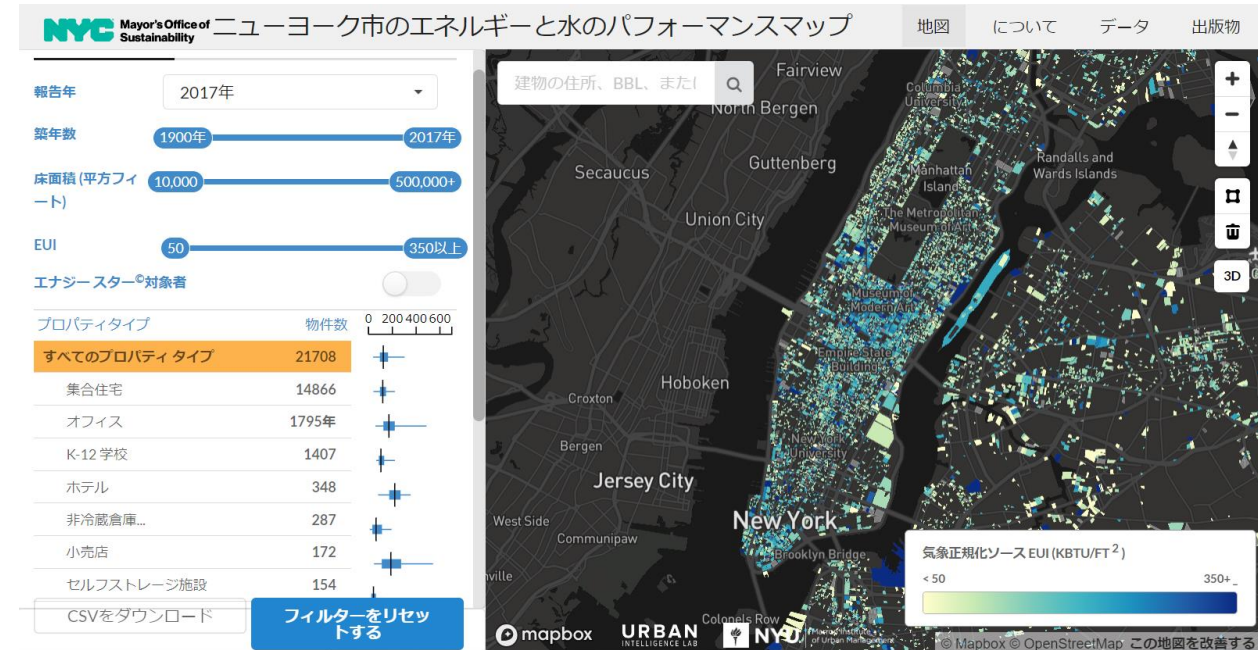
NYC Mayor's Office of Sustainability ニューヨーク市のエネルギーと水のパフォーマンスマップ

地図 について データ 出版物

報告年 2017年

築年数 1900年 2017年

床面積 (平方フィート) 10,000 500,000+

EUI 50 350以上

エナジースター©対象者

| プロパティタイプ | 物件数 |
|---|---|
| すべてのプロパティ タイプ | 21708 |
| 集合住宅 | 14866 |
| オフィス | 1795年 |
| K-12 学校 | 1407 |
| ホテル | 348 |
| 非冷蔵倉庫... | 287 |
| 小売店 | 172 |
| セルフストレージ施設 | 154 |

0 200 400 600

CSVをダウンロード

フィルターをリセットする

建物の住所、BBL、またI

Fairview
North Bergen
Columbia University
Secaucus
Guttenberg
Manhattan Island
Randalls and Wards Islands
Union City
The Metropolitan Museum of Art
Museum of Modern Art
Empire State Building
Hoboken
Croxton
Bergen
New York University
Jersey City
West Side
New York
Communipaw
Brooklyn Bridge
nville
Colonels Row

3D

気象正規化ソース EUI (KBTU/FT $^2$)
< 50
350+

mapbox URBAN INTELLIGENCE LAB NYU Marron Institute of Urban Management

© Mapbox © OpenStreetMap この地図を改善する